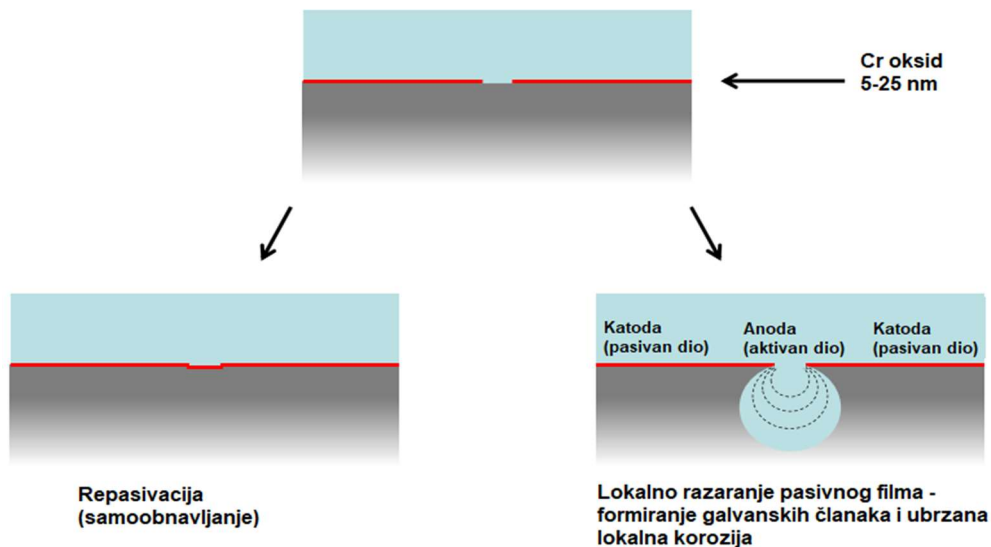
Cr oksid
5-25 nm

Katoda
(pasivan dio)

Anoda
(aktivan dio)

Katoda
(pasivan dio)

Repasivacija
(samoobnavljanje)

Lokalno razaranje pasivnog filma - formiranje galvanskih članaka i ubrzana lokalna korozija